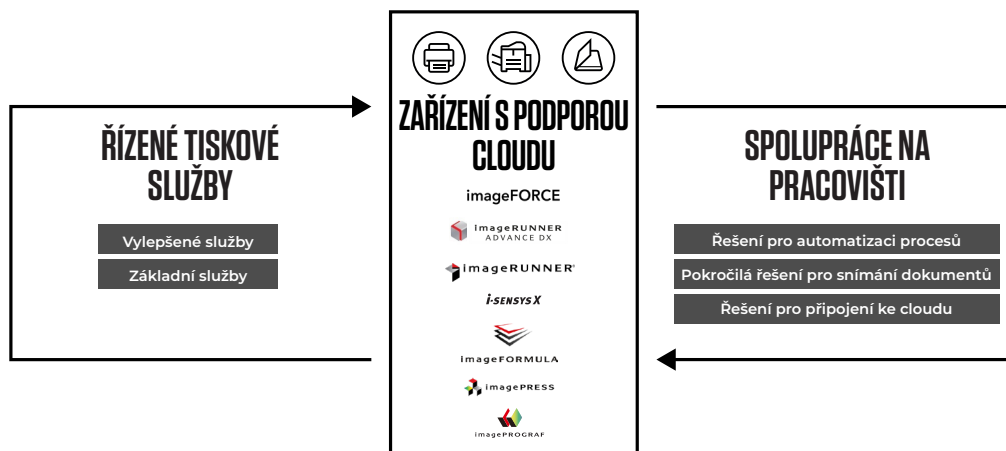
ŘÍZENÉ TISKOVÉ SLUŽBY

Vylepšené služby

Základní služby

ZAŘÍZENÍ S PODPOROU CLOUDU

imageFORCE

imageRUNNER ADVANCE DX

imageRUNNER

i-SENSYS X

imageFORMULA

imagePRESS

imagePROGRAF

SPOLUPRÁCE NA PRACOVIŠTI

Řešení pro automatizaci procesů

Pokročilá řešení pro snímání dokumentů

Řešení pro připojení ke cloudu